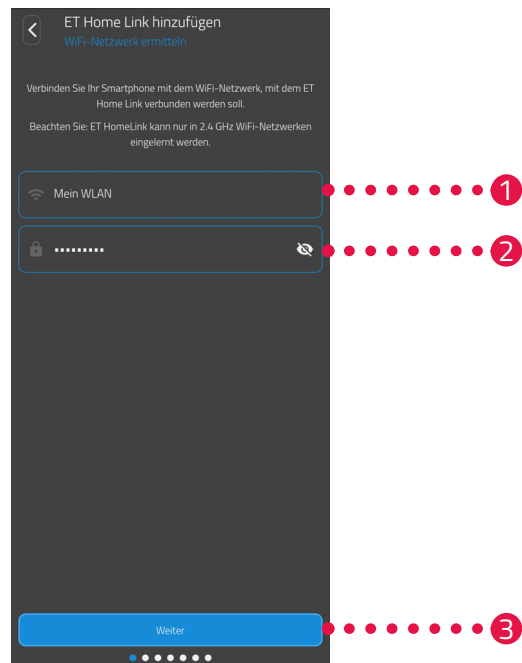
ET Home Link hinzufügen
WiFi-Netzwerk ermitteln

Verbinden Sie Ihr Smartphone mit dem WiFi-Netzwerk, mit dem ET Home Link verbunden werden soll.

Beachten Sie: ET HomeLink kann nur in 2.4 GHz WiFi-Netzwerken eingelernt werden.

Mein WLAN

••••••••••

Weiter

1

2

3